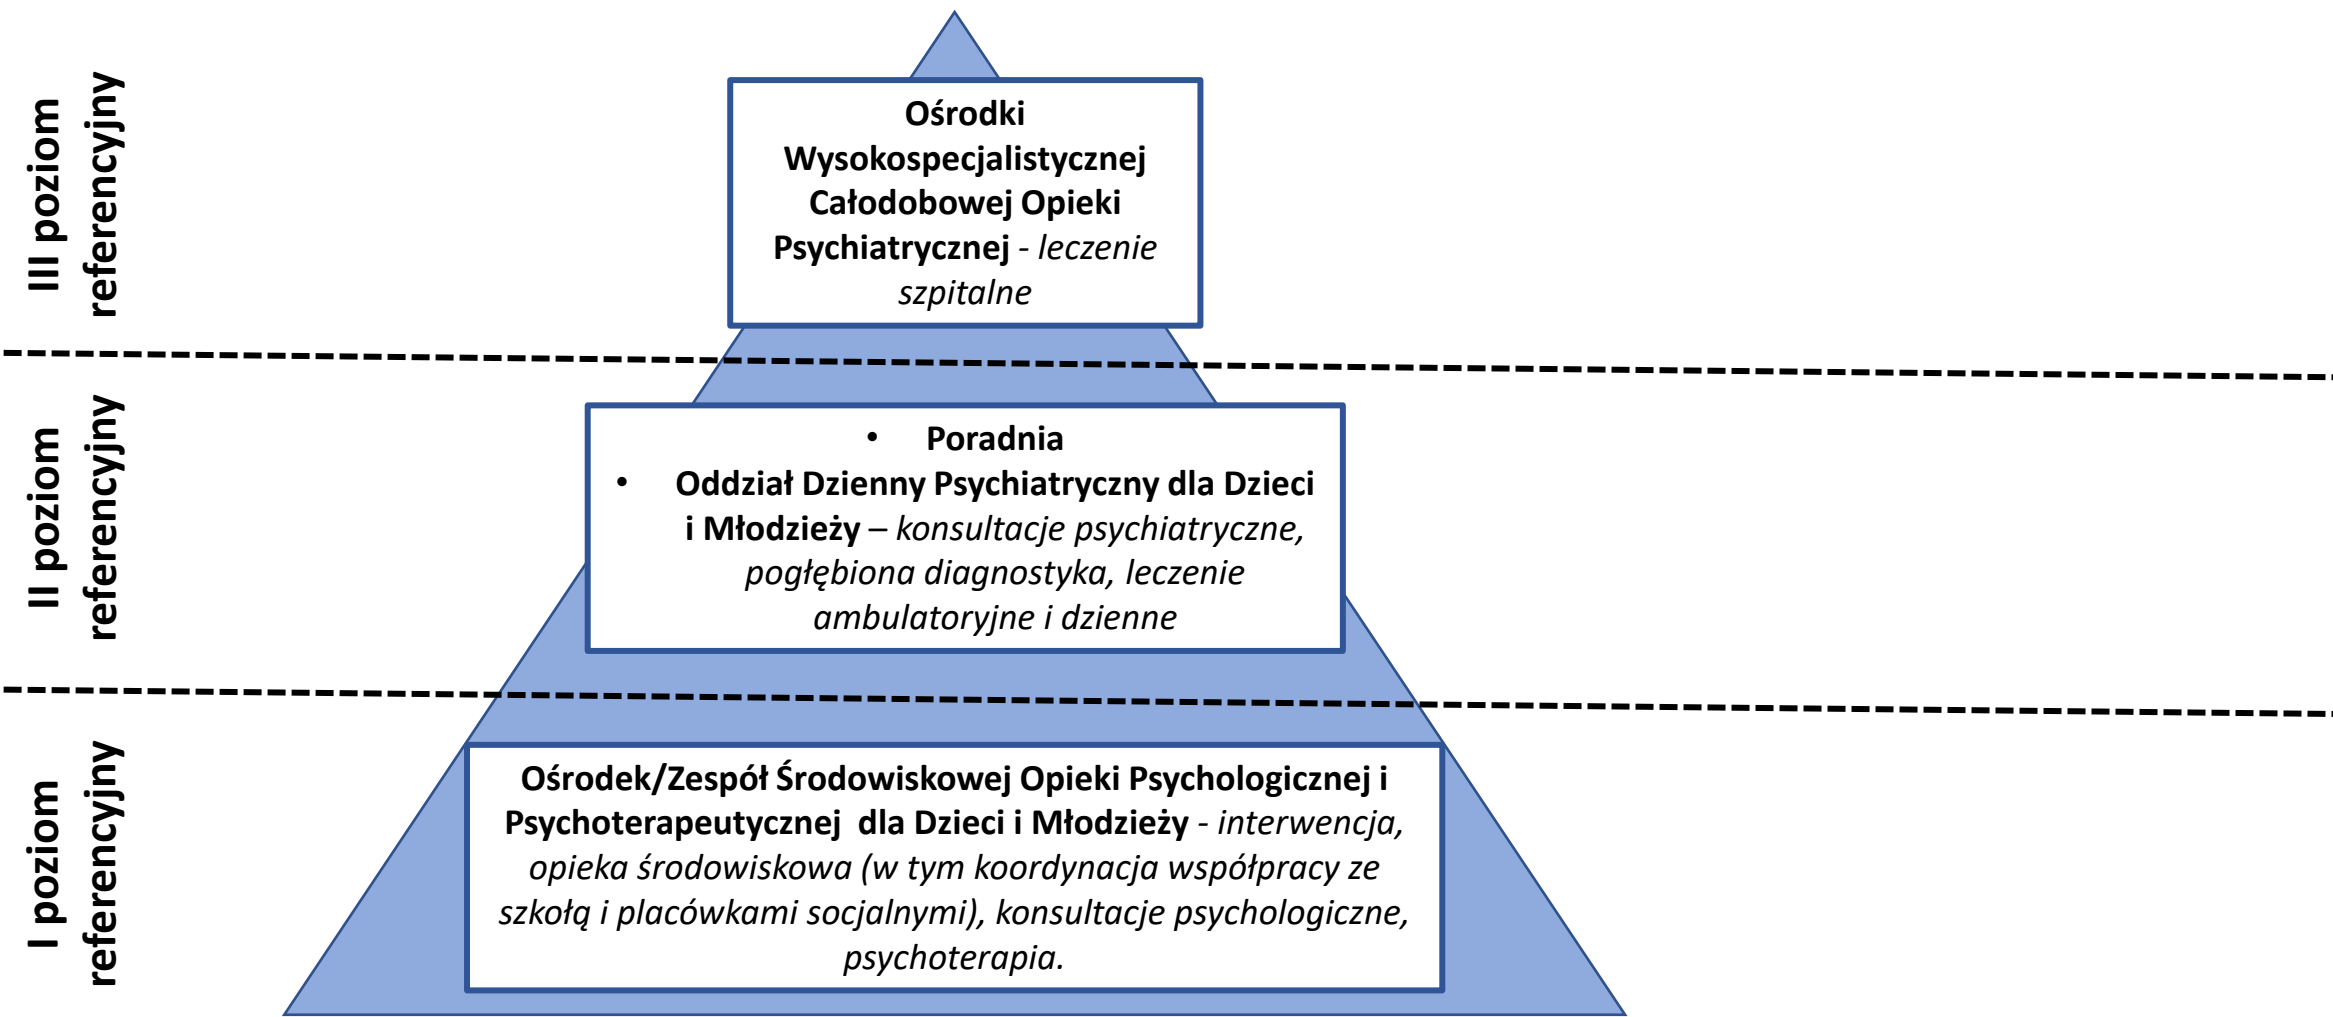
III poziom referencyjny

Ośrodki Wysokospecjalistycznej Całodobowej Opieki Psychiatrycznej - leczenie szpitalne

II poziom referencyjny

• Poradnia
• Oddział Dzienny Psychiatryczny dla Dzieci i Młodzieży – konsultacje psychiatryczne, pogłębiona diagnostyka, leczenie ambulatoryjne i dzienne

I poziom referencyjny

Ośrodek/Zespół Środowiskowej Opieki Psychologicznej i Psychoterapeutycznej dla Dzieci i Młodzieży - interwencja, opieka środowiskowa (w tym koordynacja współpracy ze szkołą i placówkami socjalnymi), konsultacje psychologiczne, psychoterapia.